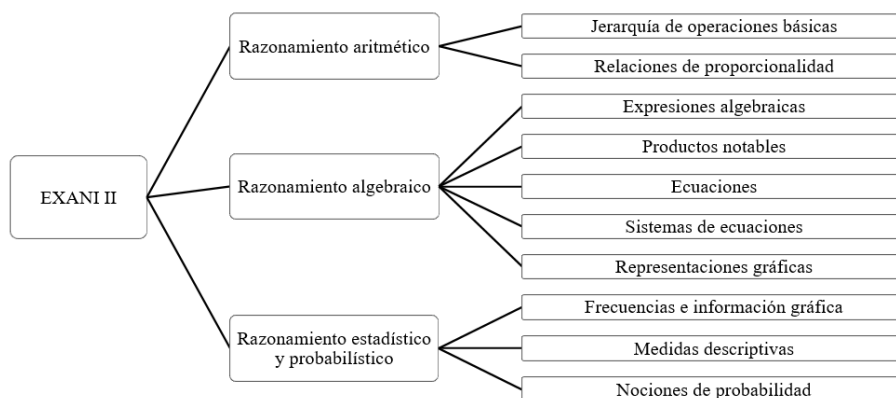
EXANI II

Razonamiento aritmético

Jerarquía de operaciones básicas

Relaciones de proporcionalidad

Razonamiento algebraico

Expresiones algebraicas

Productos notables

Ecuaciones

Sistemas de ecuaciones

Representaciones gráficas

Razonamiento estadístico y probabilístico

Frecuencias e información gráfica

Medidas descriptivas

Nociones de probabilidad